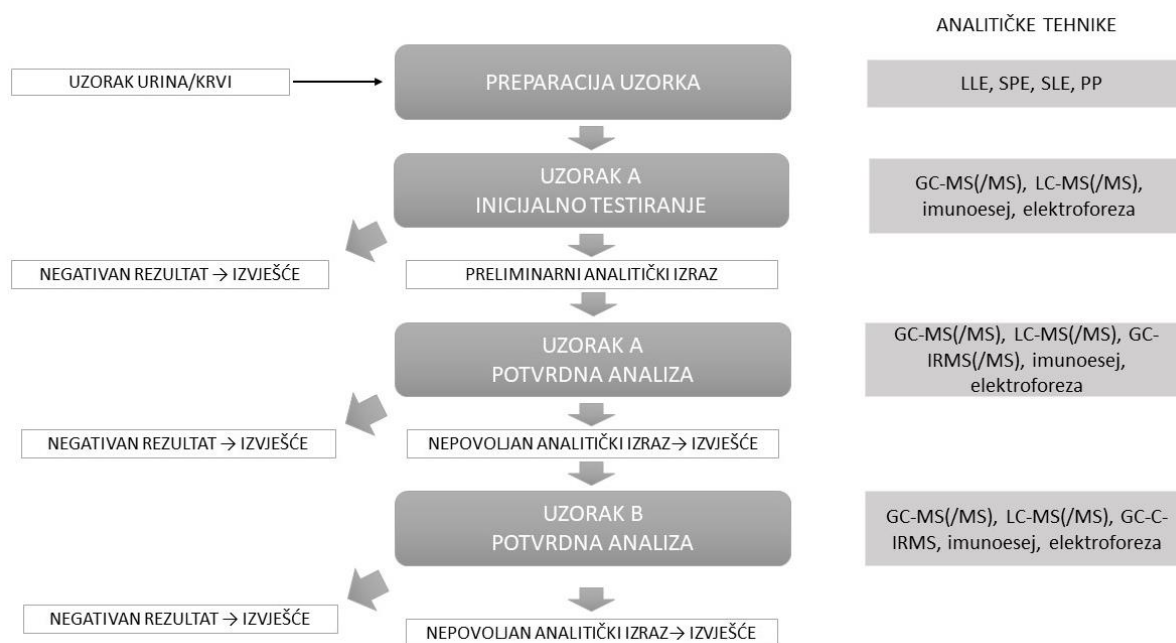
ANALITIČKE TEHNIKE

UZORAK URINA/KRVI

PREPARACIJA UZORKA

LLE, SPE, SLE, PP

UZORAK A
INICIJALNO TESTIRANJE

GC-MS(/MS), LC-MS(/MS), imunoesej, elektroforeza

NEGATIVAN REZULTAT → IZVJEŠĆE

PRELIMINARNI ANALITIČKI IZRAZ

UZORAK A
POTVRDNA ANALIZA

GC-MS(/MS), LC-MS(/MS), GC-IRMS(/MS), imunoesej, elektroforeza

NEGATIVAN REZULTAT → IZVJEŠĆE

NEPOVOLJAN ANALITIČKI IZRAZ → IZVJEŠĆE

UZORAK B
POTVRDNA ANALIZA

GC-MS(/MS), LC-MS(/MS), GC-C-IRMS, imunoesej, elektroforeza

NEGATIVAN REZULTAT → IZVJEŠĆE

NEPOVOLJAN ANALITIČKI IZRAZ → IZVJEŠĆE